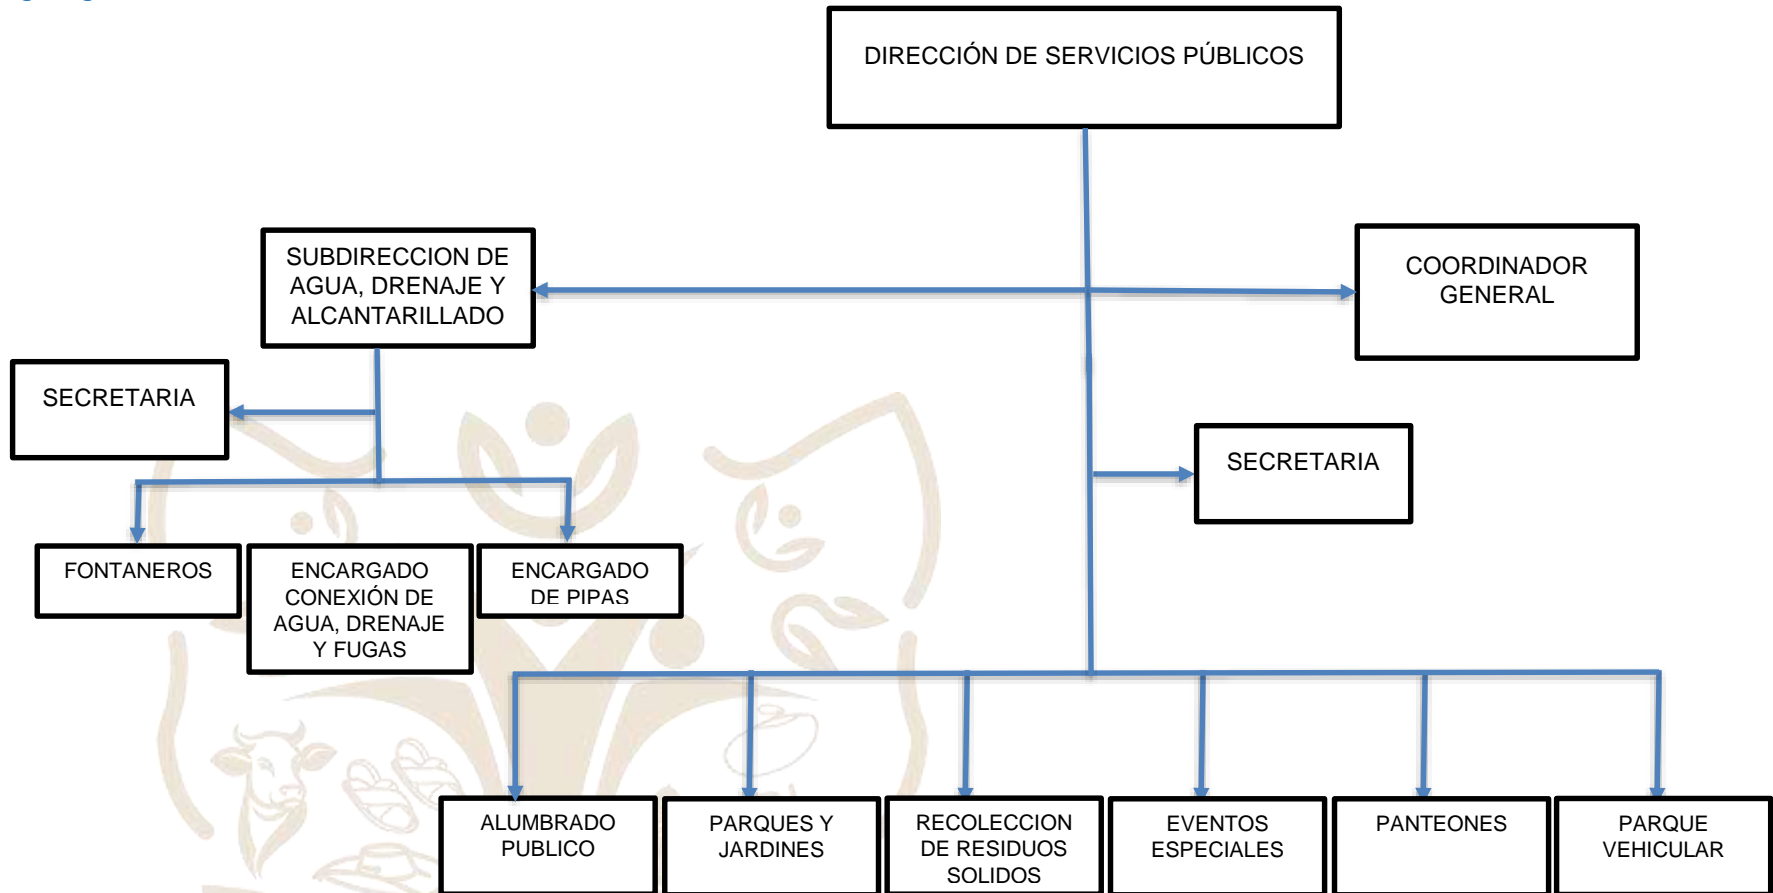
DIRECCIÓN DE SERVICIOS PÚBLICOS

SUBDIRECCION DE AGUA, DRENAJE Y ALCANTARILLADO

COORDINADOR GENERAL

SECRETARIA

SECRETARIA

FONTANEROS

ENCARGADO CONEXIÓN DE AGUA, DRENAJE Y FUGAS

ENCARGADO DE PIPAS

ALUMBRADO PUBLICO

PARQUES Y JARDINES

RECOLECCION DE RESIDUOS SOLIDOS

EVENTOS ESPECIALES

PANTEONES

PARQUE VEHICULAR